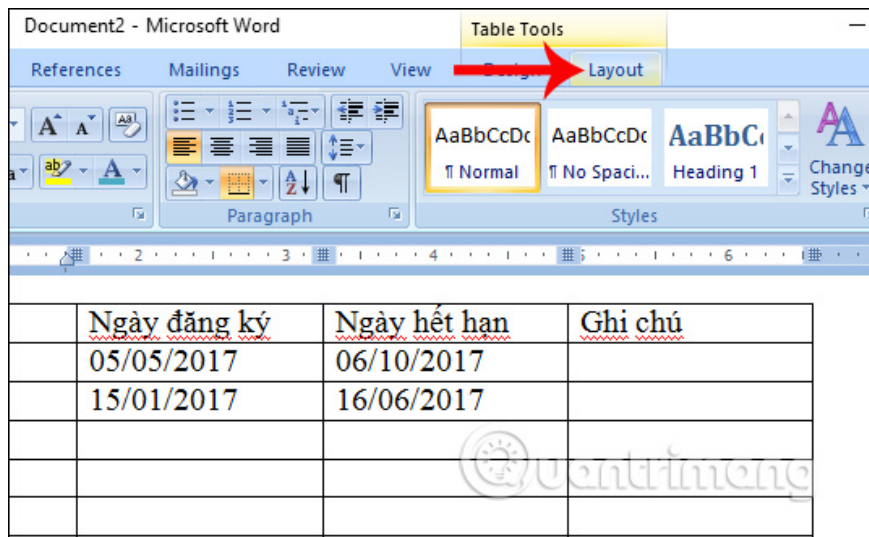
Document2 - Microsoft Word

Table Tools

References Mailings Review View Design Layout

AaBbCcDc ¶ Normal
AaBbCcDc ¶ No Spaci...
AaBbC Heading 1
Change Styles

Paragraph

Styles

2 3 4 5 6

| | Ngày đăng ký | Ngày hết hạn | Ghi chú |
|---|---|---|---|
| | 05/05/2017 | 06/10/2017 | |
| | 15/01/2017 | 16/06/2017 | |
| | | | |
| | | | |
| | | | |

Quantrimang